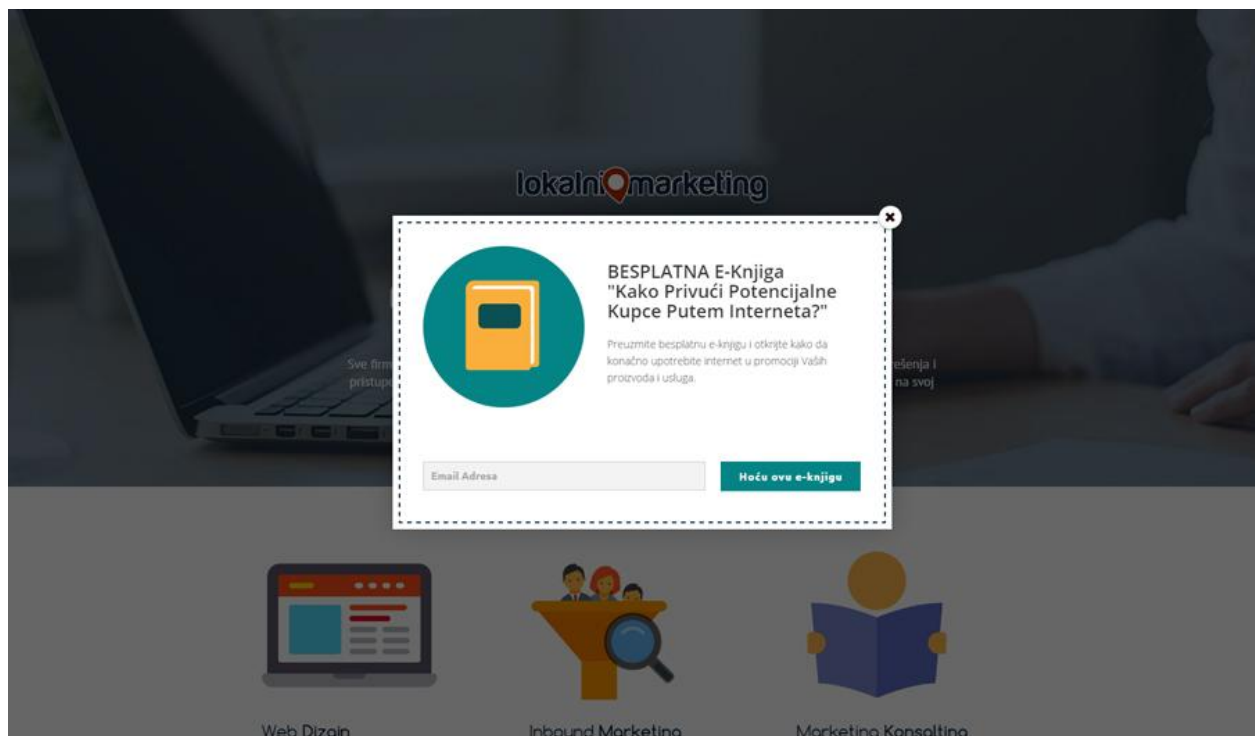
lokalnimarketing

Sve firm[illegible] pristup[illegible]

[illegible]ešenja i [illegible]na svoj

×

BESPLATNA E-Knjiga
"Kako Privući Potencijalne Kupce Putem Interneta?"

Preuzmite besplatnu e-knjigu i otkrijte kako da konačno upotrebite internet u promociji Vaših proizvoda i usluga.

Email Adresa

Hoću ovu e-knjigu

Web Dizajn

Inbound Marketing

Marketing Konsalting